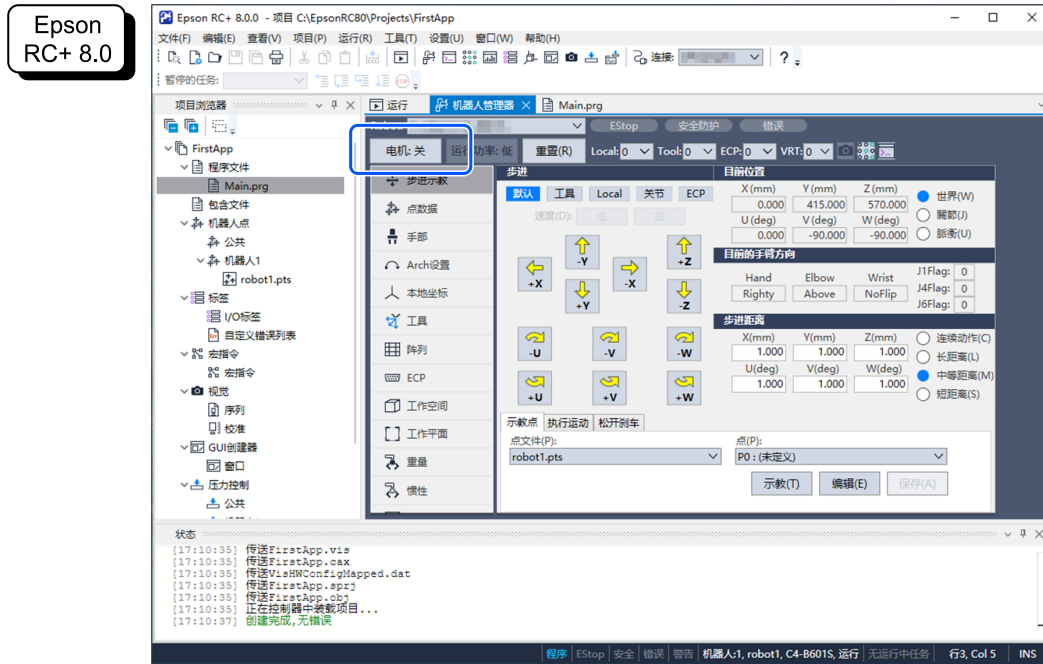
Epson RC+ 8.0

Epson RC+ 8.0.0 - 项目 C:\EpsonRC80\Projects\FirstApp

文件(F) 编辑(E) 查看(V) 项目(P) 运行(R) 工具(T) 设置(U) 窗口(W) 帮助(H)

连接:

暂停的任务:

项目浏览器

FirstApp
程序文件
Main.prg
包含文件
机器人点
公共
机器人1
robot1.pts
标签
I/O标签
自定义错误列表
宏指令
宏指令
视觉
序列
校准
GUI创建器
窗口
压力控制
公共

运行 机器人管理器 Main.prg

EStop 安全防护 错误

电机: 关 运行功率: 低 重置(R) Local: 0 Tool: 0 ECP: 0 VRT: 0

步进示教
点数据
手部
Arch设置
本地坐标
工具
阵列
ECP
工作空间
工作平面
重量
惯性

步进
默认 工具 Local 关节 ECP
速度(D): 低 高

-Y
+X
-X
+Y
+Z
-Z
-U
-V
-W
+U
+V
+W

目前位置
X (mm) Y (mm) Z (mm)
0.000 415.000 570.000
U (deg) V (deg) W (deg)
0.000 -90.000 -90.000
世界(W)
関節(J)
脉衝(U)

目前的手臂方向
Hand Elbow Wrist
Righty Above NoFlip
J1Flag: 0
J4Flag: 0
J6Flag: 0

步进距离
X(mm) Y(mm) Z(mm)
1.000 1.000 1.000
U(deg) V(deg) W(deg)
1.000 1.000 1.000
连续动作(C)
长距离(L)
中等距离(M)
短距离(S)

示教点 执行运动 松开刹车
点文件(P):
robot1.pts
点(P):
P0 : (未定义)
示教(T) 编辑(E) 保存(A)

状态
[17:10:35] 传送FirstApp.vis
[17:10:35] 传送FirstApp.cax
[17:10:35] 传送VisHWConfigMapped.dat
[17:10:35] 传送FirstApp.sprj
[17:10:35] 传送FirstApp.obj
[17:10:35] 正在控制器中装载项目...
[17:10:37] 创建完成,无错误

程序 EStop 安全 错误 警告 机器人:1, robot1, C4-B601S, 运行 无运行中任务 行3, Col 5 INS